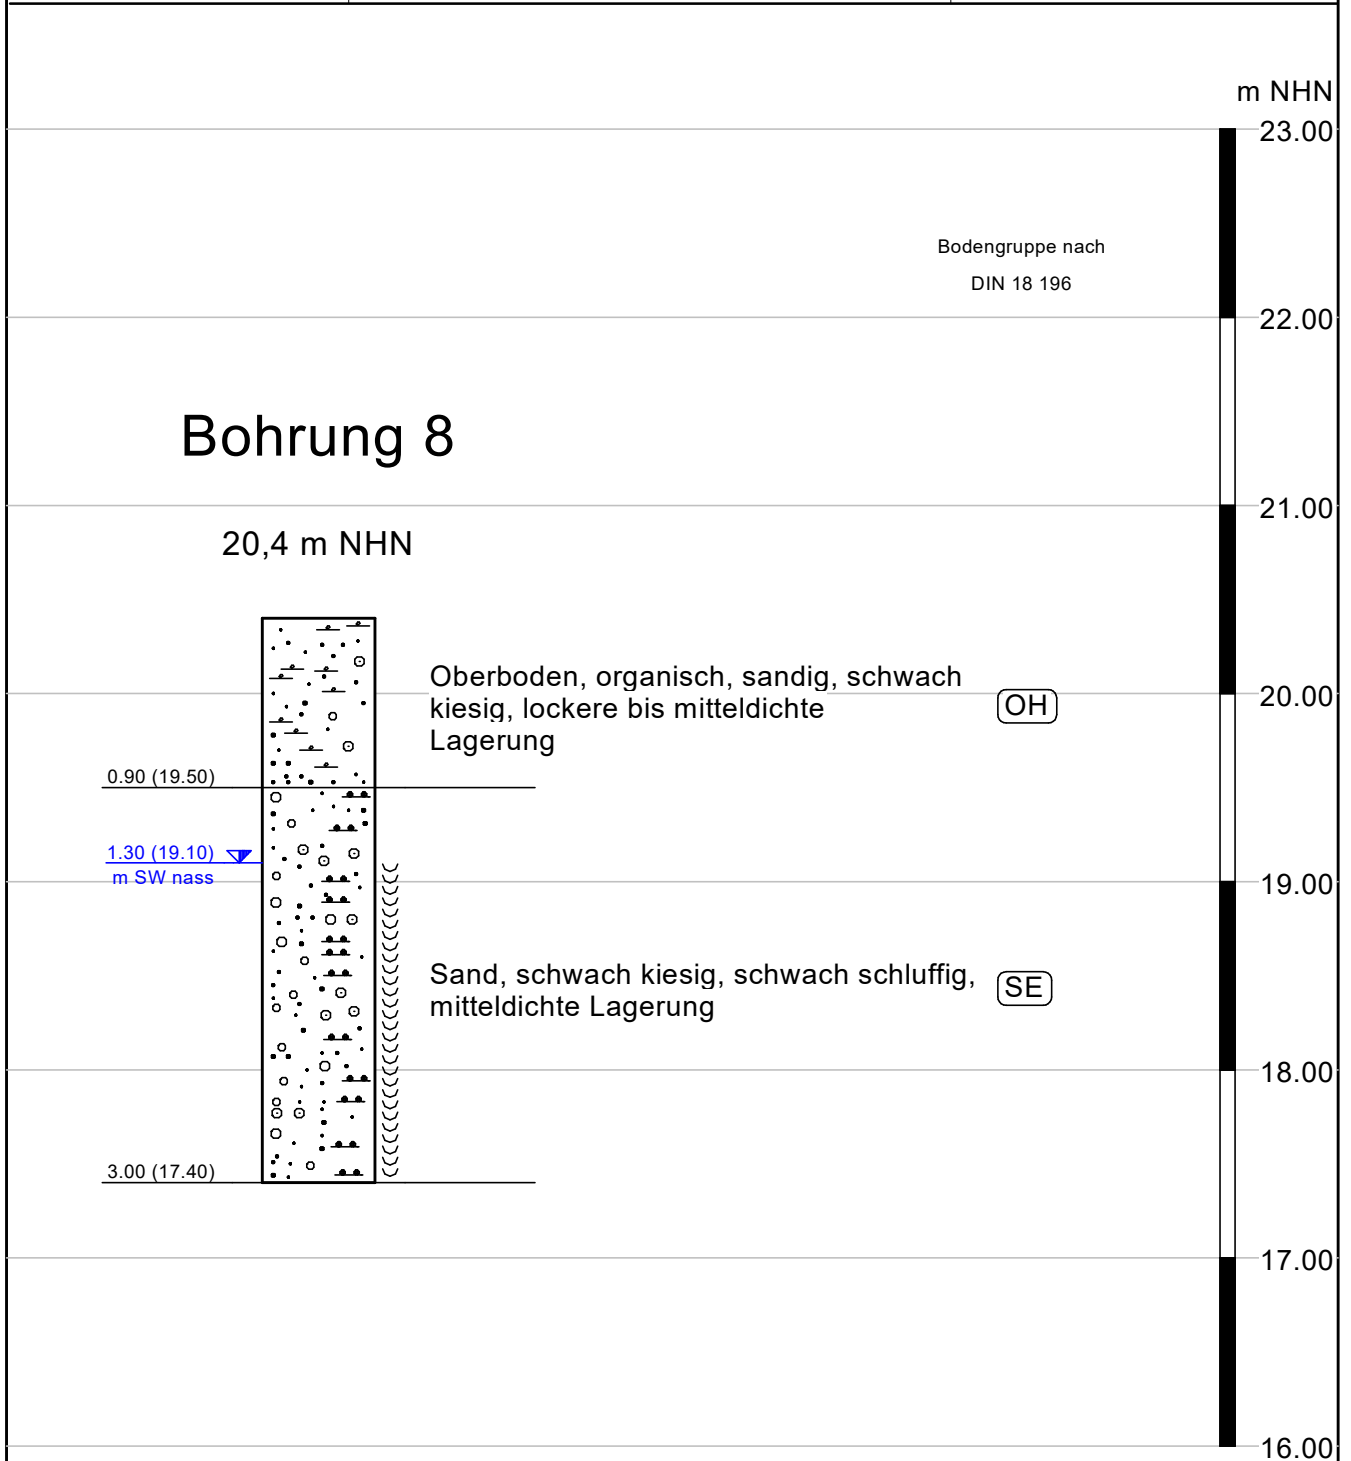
m NHN
23.00

Bodengruppe nach
DIN 18 196

22.00

Bohrung 8

21.00

20,4 m NHN

Oberboden, organisch, sandig, schwach kiesig, lockere bis mitteldichte Lagerung

OH

20.00

0.90 (19.50)

1.30 (19.10)
m SW nass

19.00

Sand, schwach kiesig, schwach schluffig, mitteldichte Lagerung

SE

18.00

3.00 (17.40)

17.00

16.00